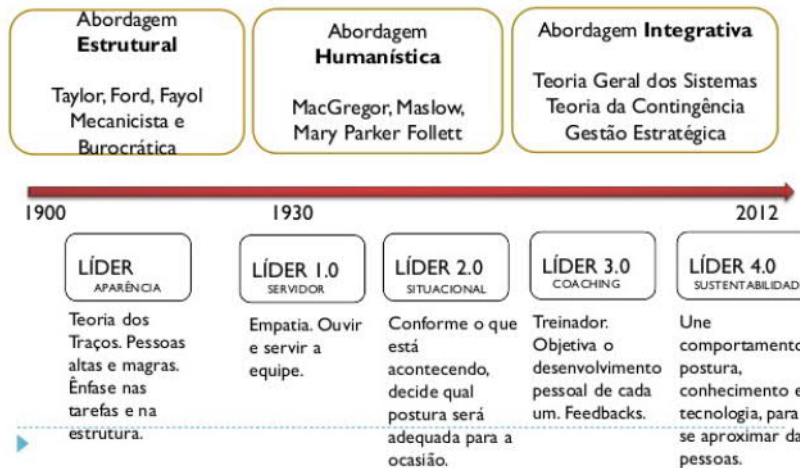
Abordagem **Estrutural**

Taylor, Ford, Fayol Mecanicista e Burocrática

Abordagem **Humanística**

MacGregor, Maslow, Mary Parker Follett

Abordagem **Integrativa**

Teoria Geral dos Sistemas
Teoria da Contingência
Gestão Estratégica

1900

1930

2012

LÍDER
APARÊNCIA

Teoria dos Traços. Pessoas altas e magras. Ênfase nas tarefas e na estrutura.

LÍDER 1.0
SERVIDOR

Empatia. Ouvir e servir a equipe.

LÍDER 2.0
SITUACIONAL

Conforme o que está acontecendo, decide qual postura será adequada para a ocasião.

LÍDER 3.0
COACHING

Treinador. Objetiva o desenvolvimento pessoal de cada um. Feedbacks.

LÍDER 4.0
SUSTENTABILIDAD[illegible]

Une comportamento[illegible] postura, conhecimento e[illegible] tecnologia, para se aproximar da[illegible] pessoas.